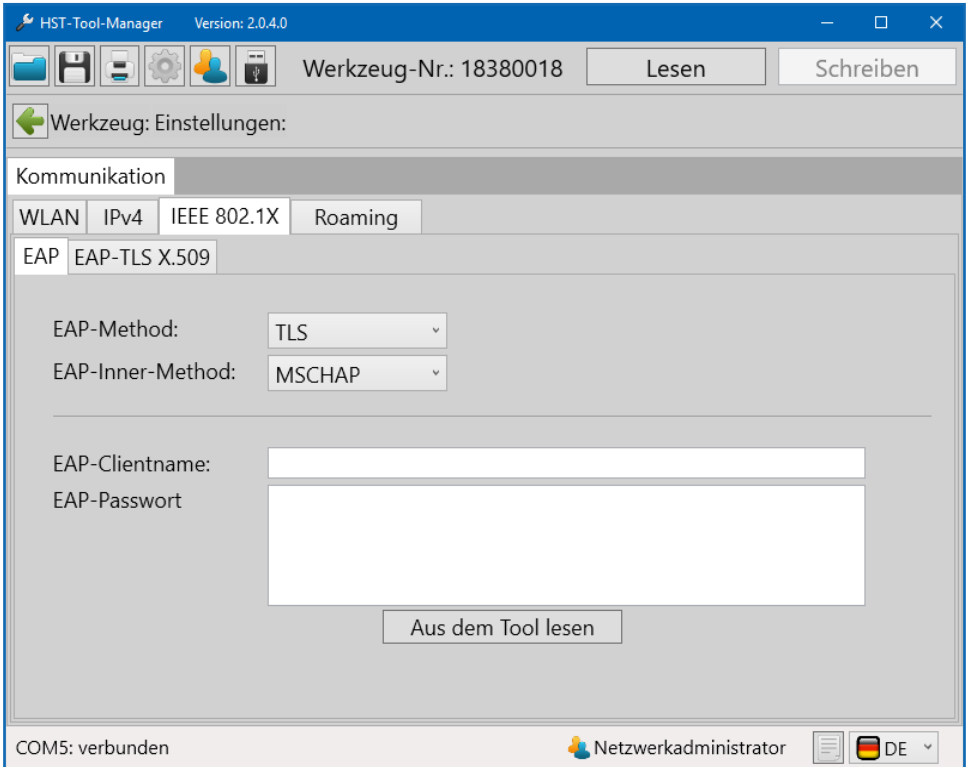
HST-Tool-Manager Version: 2.0.4.0

Werkzeug-Nr.: 18380018

Lesen

Schreiben

Werkzeug: Einstellungen:

Kommunikation

WLAN

IPv4

IEEE 802.1X

Roaming

EAP

EAP-TLS X.509

EAP-Method: TLS

EAP-Inner-Method: MSCHAP

EAP-Clientname:

EAP-Passwort

Aus dem Tool lesen

COM5: verbunden

Netzwerkadministrator

DE